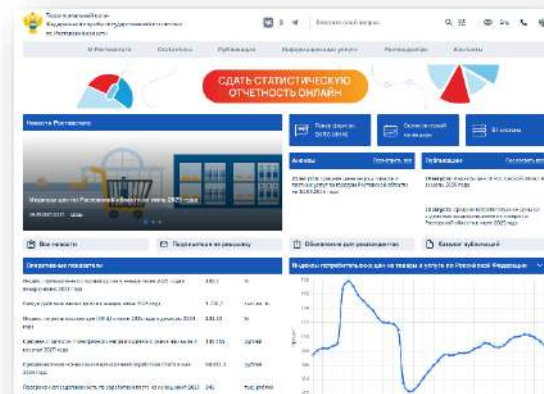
СДАТЬ СТАТИСТИЧЕСКУЮ ОТЧЕТНОСТЬ ОНЛАЙН

Новости Ростовстата

Все новости

Подписаться на рассылку

Обновление для респондентов

Каталог публикаций

Анонсы

Публикации

Оперативные показатели

Индексы потребительских цен на товары и услуги по Российской Федерации

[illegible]